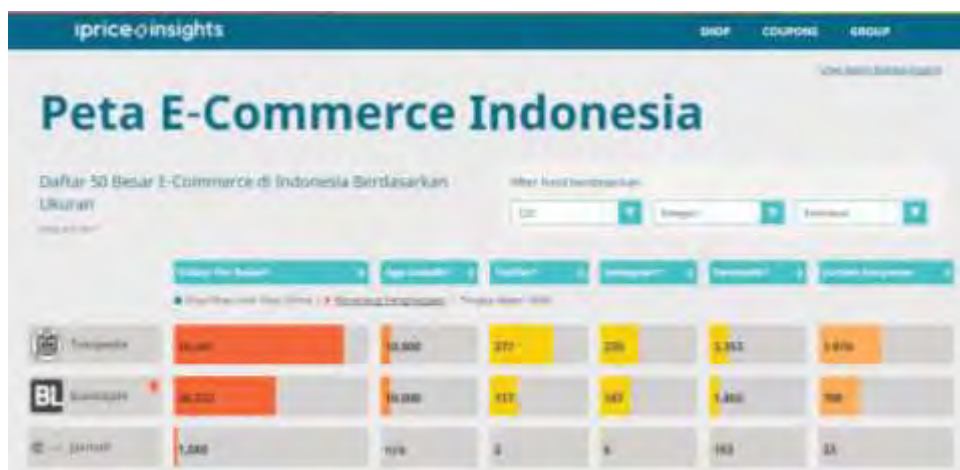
iprice insights

SHOP COUPONS GROUP

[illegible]

Peta E-Commerce Indonesia

Daftar 50 Besar E-Commerce di Indonesia Berdasarkan Ukuran

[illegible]

Filter hasil berdasarkan

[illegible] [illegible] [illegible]

| | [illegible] | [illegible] | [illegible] | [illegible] | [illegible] | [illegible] |
|---|---|---|---|---|---|---|
| Tokopedia | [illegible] | 10.000 | 377 | 235 | 3.353 | 3.970 |
| Bukalapak | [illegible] | 10.000 | 117 | 187 | 1.460 | 700 |
| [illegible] Jaknot | 1.580 | n/a | 2 | 6 | 163 | 23 |